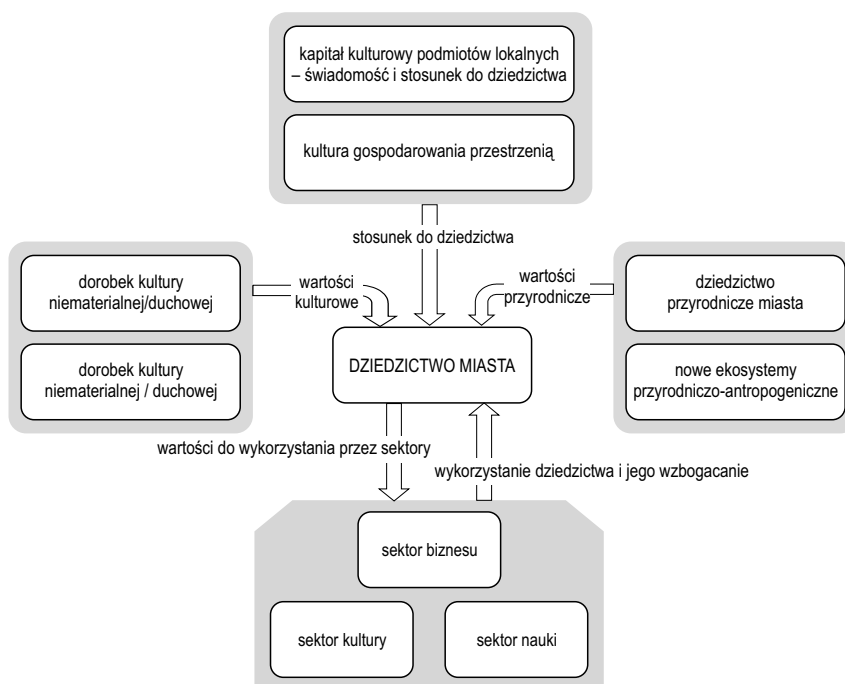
kapitał kulturowy podmiotów lokalnych – świadomość i stosunek do dziedzictwa

kultura gospodarowania przestrzenią

stosunek do dziedzictwa

dorobek kultury niematerialnej/duchowej

dorobek kultury niematerialnej / duchowej

wartości kulturowe

wartości przyrodnicze

dziedzictwo przyrodnicze miasta

nowe ekosystemy przyrodniczo-antropogeniczne

DZIEDZICTWO MIASTA

wartości do wykorzystania przez sektory

wykorzystanie dziedzictwa i jego wzbogacanie

sektor biznesu

sektor kultury

sektor nauki